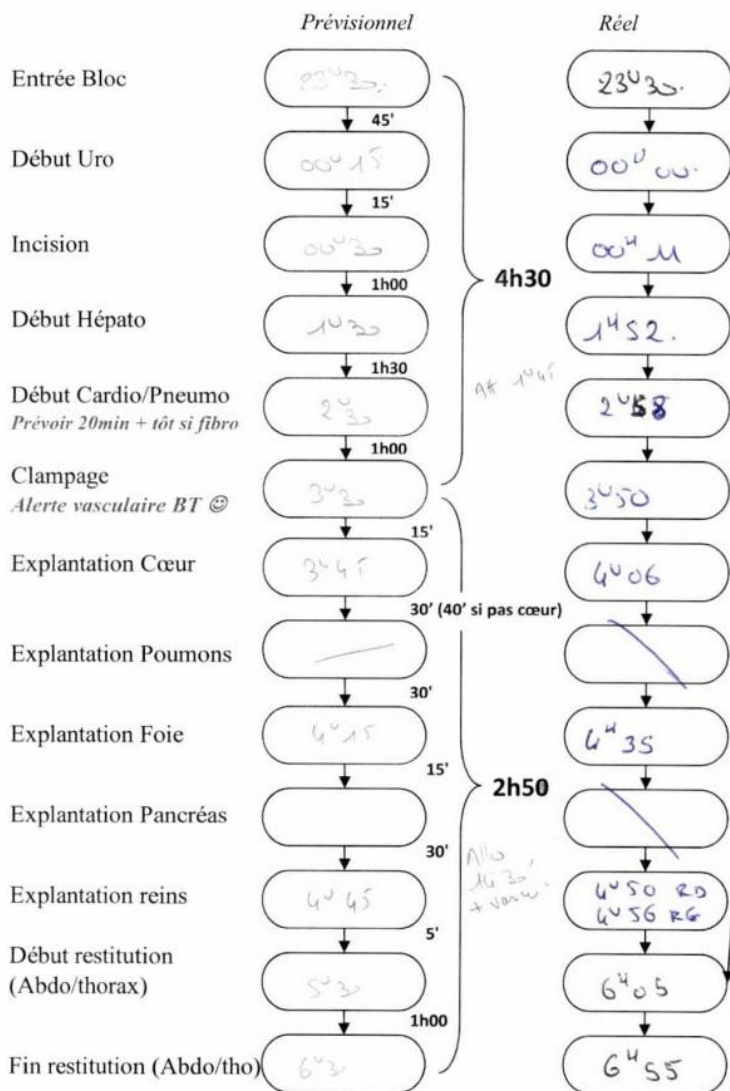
Prévisionnel

Réel

Entrée Bloc | $23^{h}30$ | $23^{h}30.$

45'

Début Uro | $00^{h}15$ | $00^{h}00.$

15'

Incision | $00^{h}30$ | $00^{h}11$

1h00

4h30

Début Hépato | $1^{h}30$ | $1^{h}52.$

1h30

AH $1^{h}45$

Début Cardio/Pneumo
Prévoir 20min + tôt si fibro | $2^{h}30$ | $2^{h}58$

1h00

Clampage
Alerte vasculaire BT ☺ | $3^{h}30$ | $3^{h}50$

15'

Explantation Cœur | $3^{h}45$ | $4^{h}06$

30' (40' si pas cœur)

Explantation Poumons

30'

Explantation Foie | $4^{h}15$ | $4^{h}35$

15'

2h50

Explantation Pancréas

30'

Allo $4^{h}30$ + vasc

Explantation reins | $4^{h}45$ | $4^{h}50$ RD $4^{h}56$ RG

5'

Début restitution (Abdo/thorax) | $5^{h}30$ | $6^{h}05$

1h00

Fin restitution (Abdo/tho) | $6^{h}30$ | $6^{h}55$